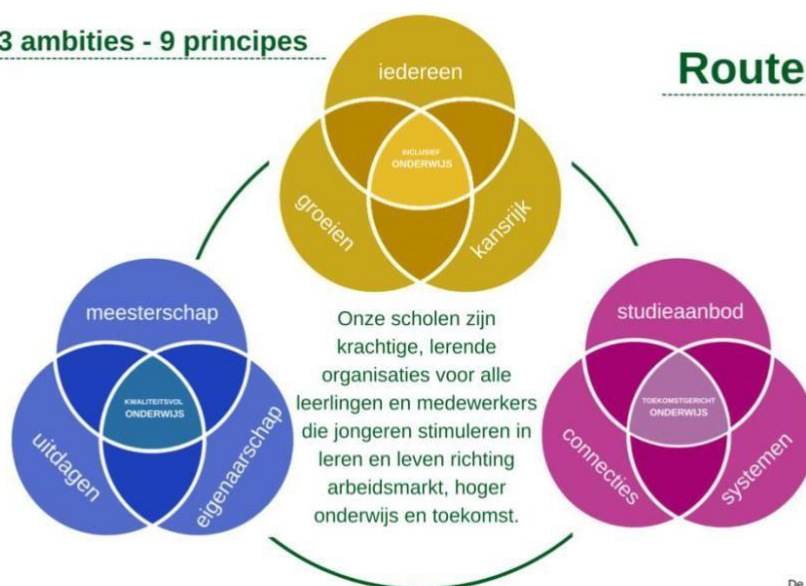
3 ambities - 9 principes

Route

iedereen

INCLUSIEF ONDERWIJS

groeien

kansrijk

meesterschap

KWALITEITSVOL ONDERWIJS

uitdagen

eigenaarschap

Onze scholen zijn krachtige, lerende organisaties voor alle leerlingen en medewerkers die jongeren stimuleren in leren en leven richting arbeidsmarkt, hoger onderwijs en toekomst.

studieaanbod

TOEKOMSTGERICHT ONDERWIJS

connecties

systemen

De